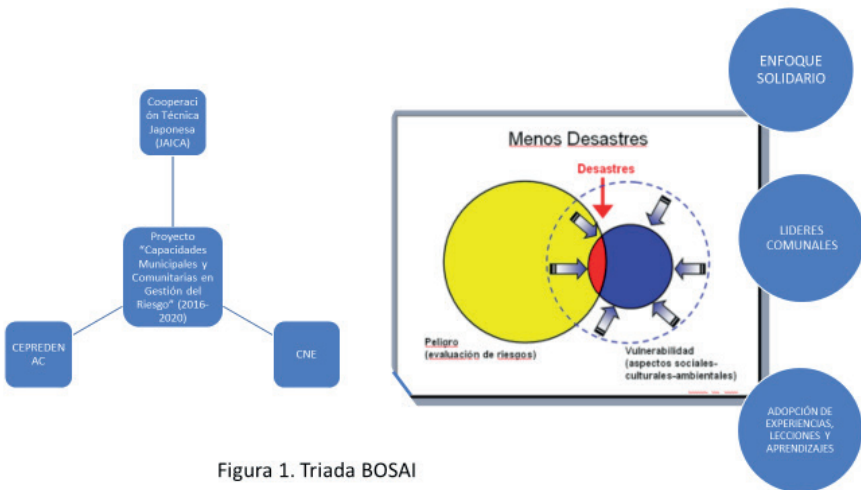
Cooperación Técnica Japonesa (JAICA)

Proyecto "Capacidades Municipales y Comunitarias en Gestión del Riesgo" (2016-2020)

CEPREDENAC

CNE

Menos Desastres

Desastres

Peligro
(evaluación de riesgos)

Vulnerabilidad
(aspectos sociales-culturales-ambientales)

ENFOQUE SOLIDARIO

LIDERES COMUNALES

ADOPCIÓN DE EXPERIENCIAS, LECCIONES Y APRENDIZAJES

Figura 1. Triada BOSAI